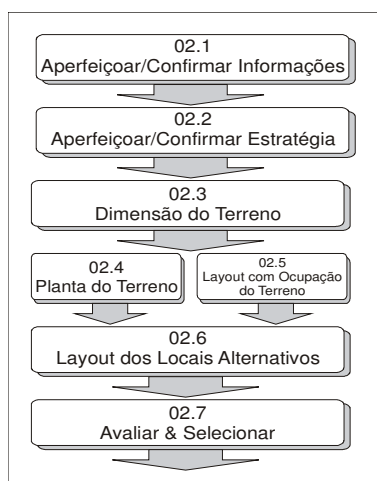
02.1
Aperfeiçoar/Confirmar Informações

02.2
Aperfeiçoar/Confirmar Estratégia

02.3
Dimensão do Terreno

02.4
Planta do Terreno

02.5
Layout com Ocupação do Terreno

02.6
Layout dos Locais Alternativos

02.7
Avaliar & Selecionar